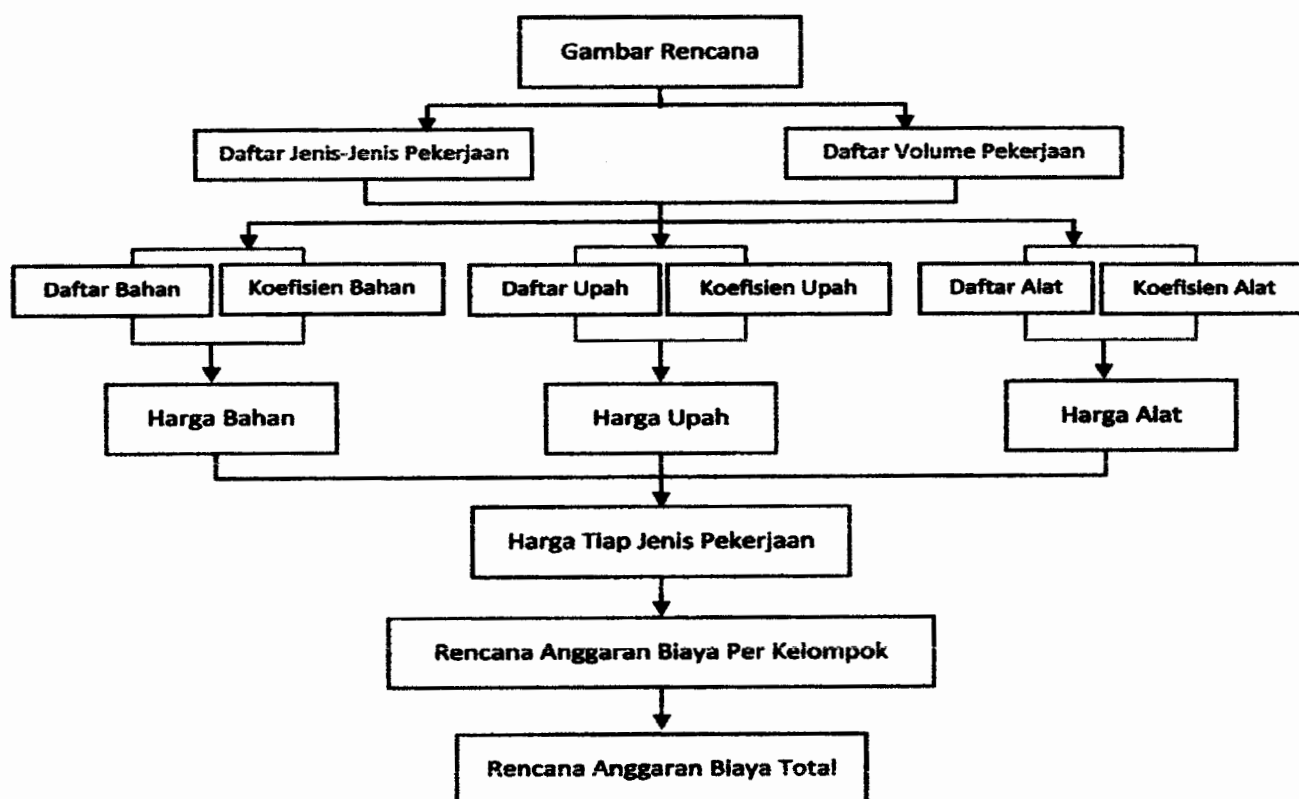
Gambar Rencana

Daftar Jenis-Jenis Pekerjaan

Daftar Volume Pekerjaan

Daftar Bahan

Koefisien Bahan

Daftar Upah

Koefisien Upah

Daftar Alat

Koefisien Alat

Harga Bahan

Harga Upah

Harga Alat

Harga Tiap Jenis Pekerjaan

Rencana Anggaran Biaya Per Kelompok

Rencana Anggaran Biaya Total